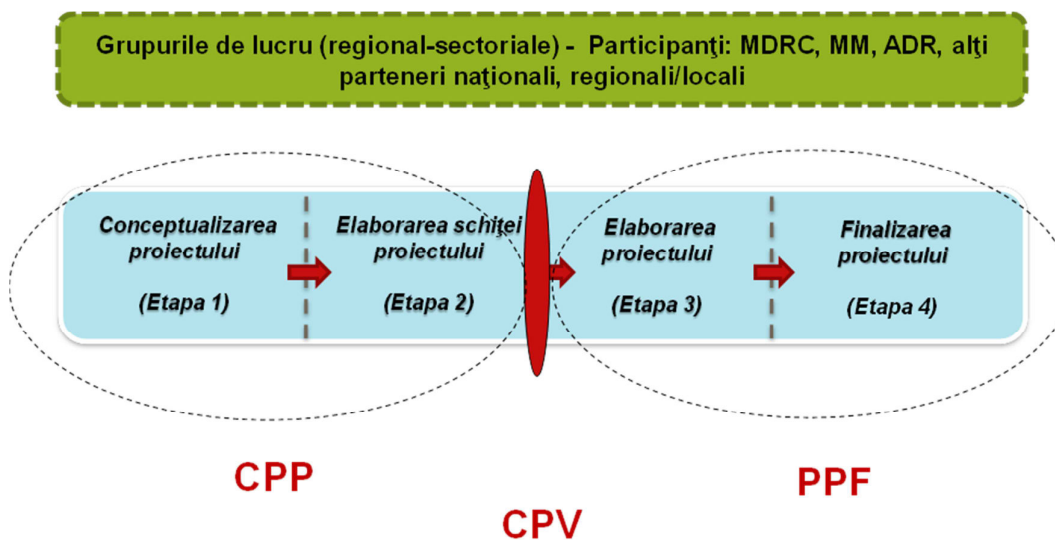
Grupurile de lucru (regional-sectoriale) - Participanţi: MDRC, MM, ADR, alţi parteneri naţionali, regionali/locali

Conceptualizarea proiectului

(Etapa 1)

Elaborarea schiţei proiectului

(Etapa 2)

Elaborarea proiectului

(Etapa 3)

Finalizarea proiectului

(Etapa 4)

CPP

CPV

PPF